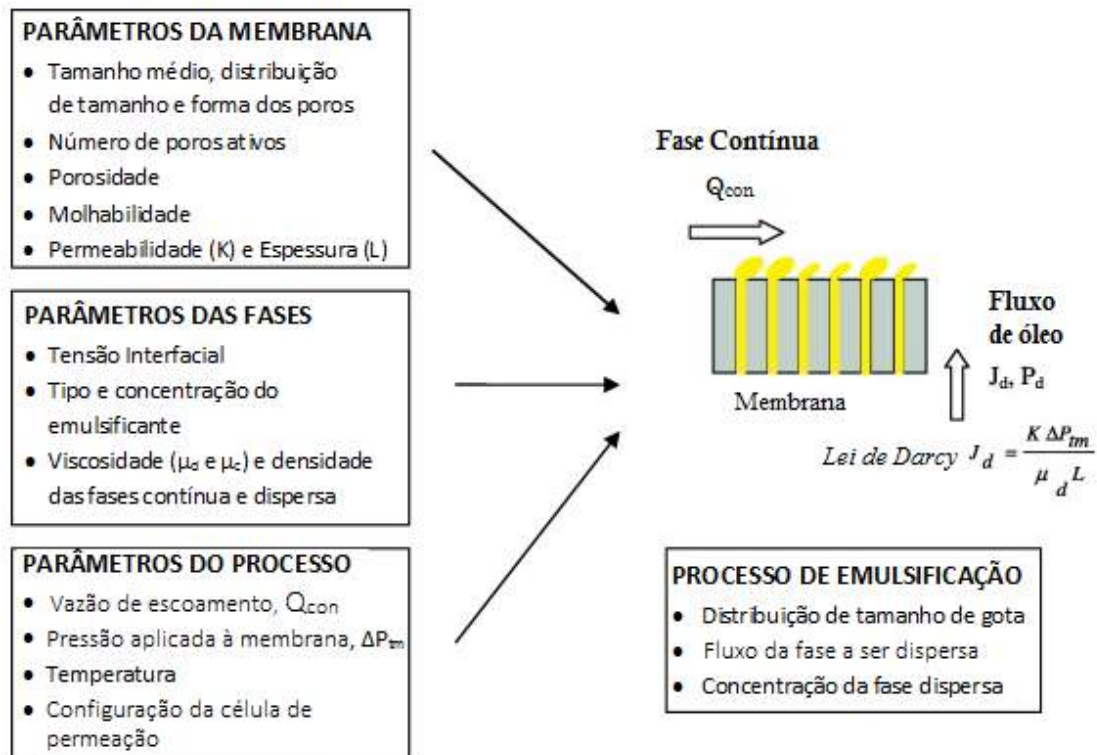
PARÂMETROS DA MEMBRANA
• Tamanho médio, distribuição de tamanho e forma dos poros
• Número de poros ativos
• Porosidade
• Molhabilidade
• Permeabilidade (K) e Espessura (L)

PARÂMETROS DAS FASES
• Tensão Interfacial
• Tipo e concentração do emulsificante
• Viscosidade ($\mu_d$ e $\mu_c$) e densidade das fases contínua e dispersa

PARÂMETROS DO PROCESSO
• Vazão de escoamento, $Q_{con}$
• Pressão aplicada à membrana, $\Delta P_{tm}$
• Temperatura
• Configuração da célula de permeação

Fase Contínua

$Q_{con}$

Membrana

Fluxo de óleo

$J_d$, $P_d$

Lei de Darcy $J_d = \frac{K \Delta P_{tm}}{\mu_d L}$

PROCESSO DE EMULSIFICAÇÃO
• Distribuição de tamanho de gota
• Fluxo da fase a ser dispersa
• Concentração da fase dispersa